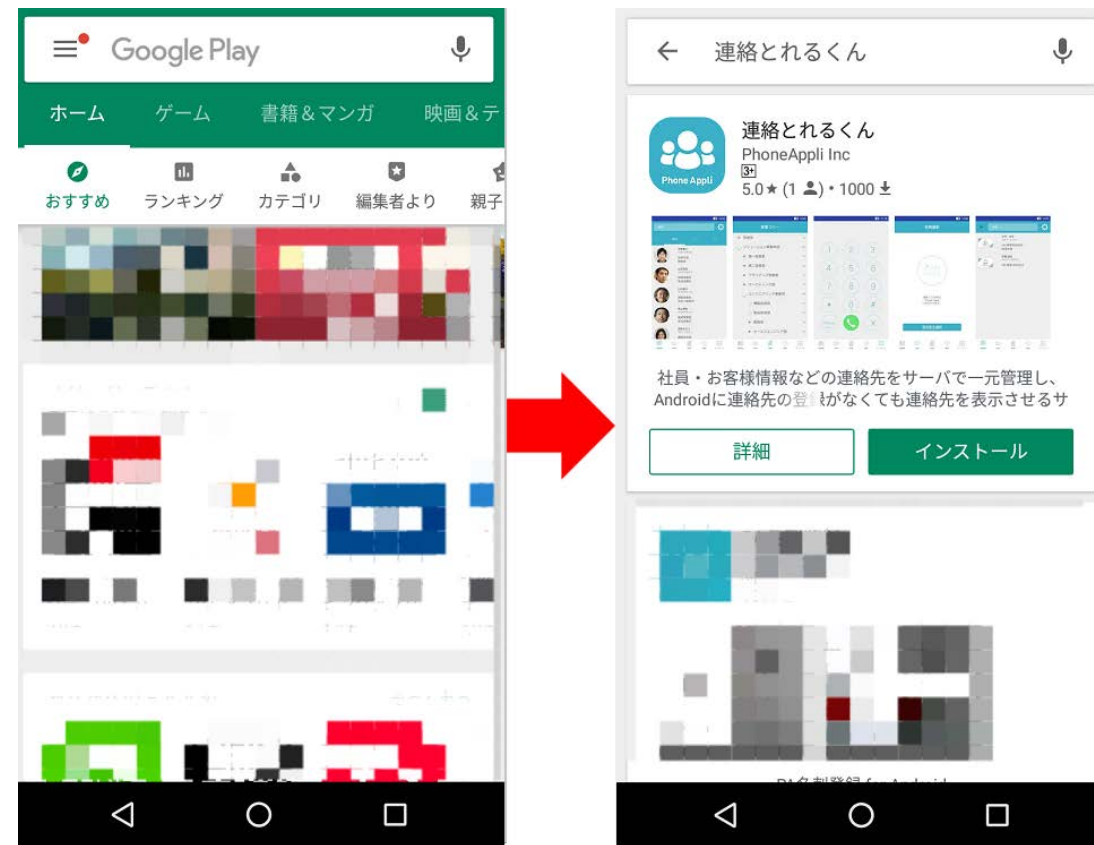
Google Play

ホーム ゲーム 書籍＆マンガ 映画＆テ

おすすめ ランキング カテゴリ 編集者より 親子

← 連絡とれるくん

Phone Appli

連絡とれるくん
PhoneAppli Inc
3+
5.0★ (1 👤) • 1000 ⬇

社員・お客様情報などの連絡先をサーバで一元管理し、Androidに連絡先の登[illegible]がなくても連絡先を表示させるサ

詳細 インストール

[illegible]